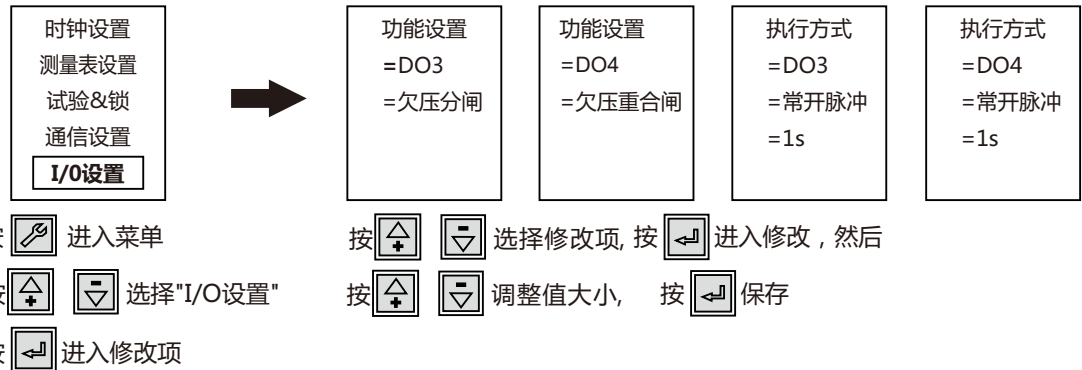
时钟设置
测量表设置
试验&锁
通信设置
I/0设置

功能设置
=DO3
=欠压分闸

功能设置
=DO4
=欠压重合闸

执行方式
=DO3
=常开脉冲
=1s

执行方式
=DO4
=常开脉冲
=1s

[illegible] 进入菜单

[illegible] 选择"I/O设置"

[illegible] 进入修改项

按 选择修改项, 按 进入修改，然后

按 调整值大小, 按 保存